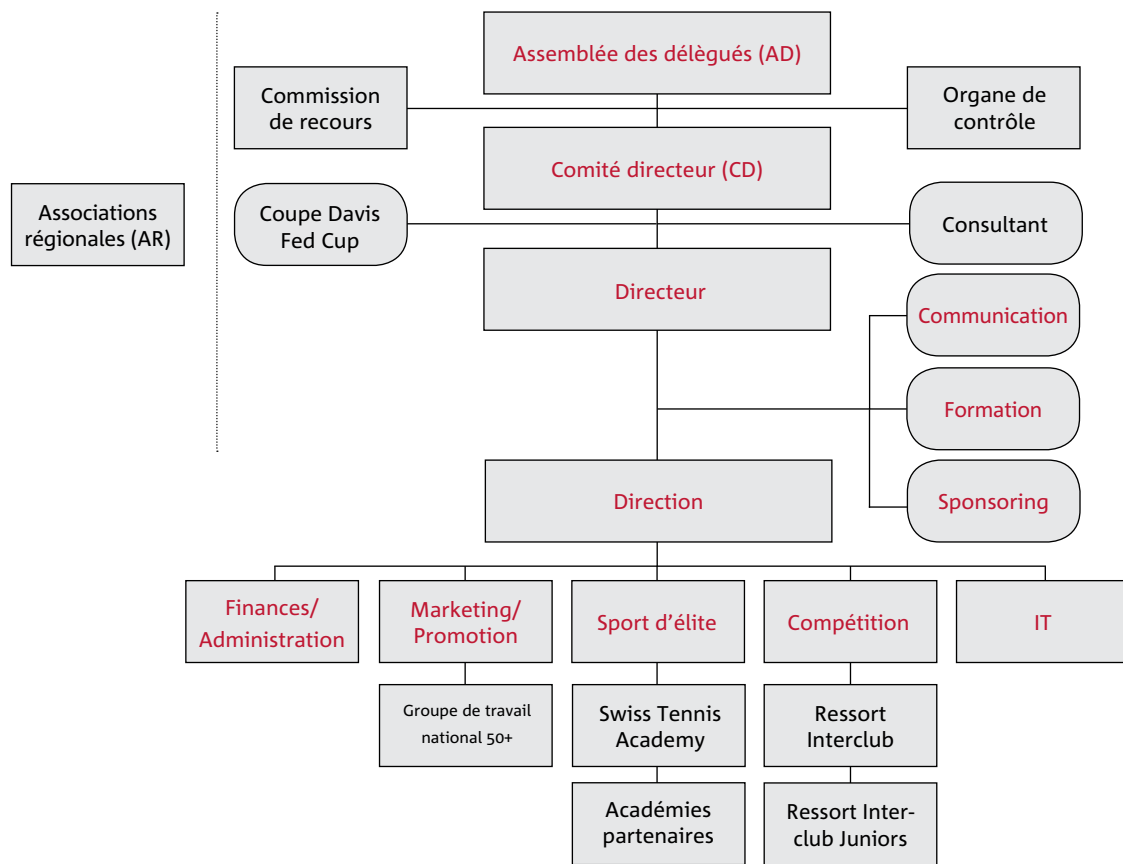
Associations régionales (AR)

Assemblée des délègués (AD)

Commission de recours

Organe de contrôle

Comité directeur (CD)

Coupe Davis Fed Cup

Consultant

Directeur

Communication

Formation

Sponsoring

Direction

Finances/ Administration

Marketing/ Promotion

Sport d'élite

Compétition

IT

Groupe de travail national 50+

Swiss Tennis Academy

Académies partenaires

Ressort Interclub

Ressort Interclub Juniors